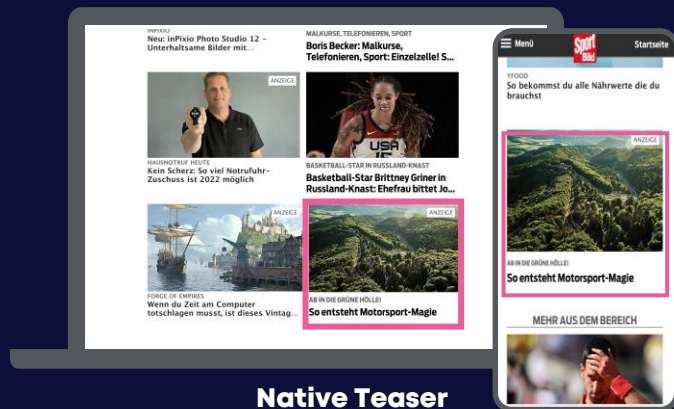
INPIXIO
Neu: inPixio Photo Studio 12 – Unterhaltsame Bilder mit...

MALKURSE, TELEFONIEREN, SPORT
Boris Becker: Malkurse, Telefonieren, Sport: Einzelzelle! S...

ANZEIGE
HAUSNOTRUF HEUTE
Kein Scherz: So viel Notrufuhr-Zuschuss ist 2022 möglich

USA
BASKETBALL-STAR IN RUSSLAND-KNAST
Basketball-Star Brittney Griner in Russland-Knast: Ehefrau bittet Jo...

ANZEIGE
FORGE OF EMPIRES
Wenn du Zeit am Computer totschlagen musst, ist dieses Vintag...

ANZEIGE
AB IN DIE GRÜNE HÖLLE!
So entsteht Motorsport-Magie

Menü
Sport Bild
Startseite

YFOOD
So bekommst du alle Nährwerte die du brauchst

ANZEIGE
AB IN DIE GRÜNE HÖLLE!
So entsteht Motorsport-Magie

MEHR AUS DEM BEREICH

Native Teaser